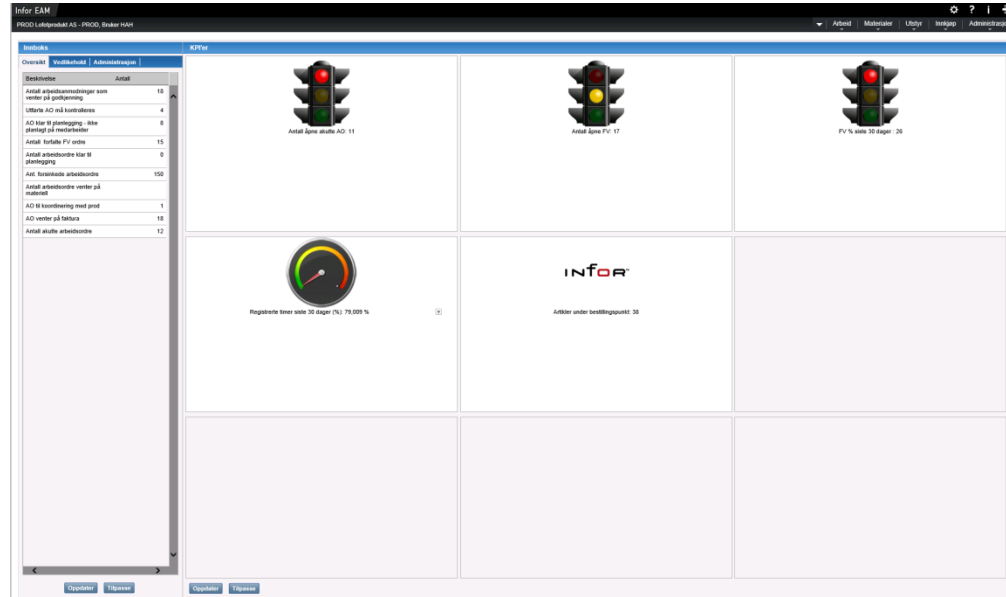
Infor EAM

PROD Lofotprodukt AS - PROD, Bruker HAH

Arbeid | Materialer | Utstyr | Innkjøp | Administrasjo

Innboks

Oversikt | Vedlikehold | Administrasjon

| Beskrivelse | Antall |
|---|---|
| Antall arbeidsanmodninger som venter på godkjenning | 18 |
| Utførte AO må kontrolleres | 4 |
| AO klar til planlegging - ikke planlagt på medarbeider | 8 |
| Antall forfalte FV ordre | 15 |
| Antall arbeidsordre klar til planlegging | 0 |
| Ant. forsinkede arbeidsordre | 150 |
| Antall arbeidsordre venter på materiell | |
| AO til koordinering med prod | 1 |
| AO venter på faktura | 18 |
| Antall akutte arbeidsordre | 12 |

Oppdater Tilpasse

KPI'er

Antall åpne akutte AO: 11

Antall åpne FV: 17

FV % siste 30 dager : 26

Registrerte timer siste 30 dager (%): 79,009 %

INFOR

Artikler under bestillingspunkt: 38

Oppdater Tilpasse